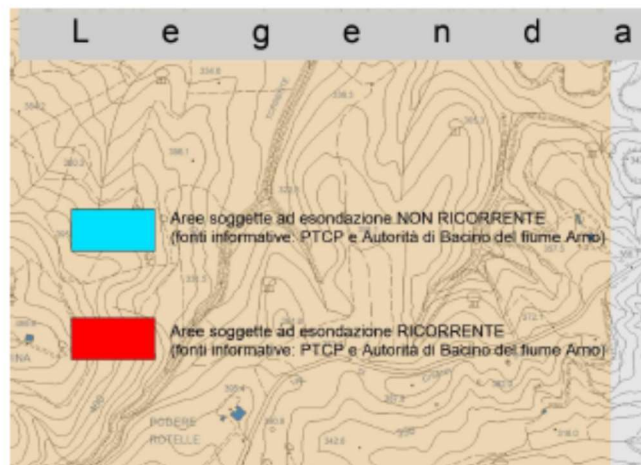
Legenda

Aree soggette ad esondazione NON RICORRENTE (fonti informative: PTCP e Autorità di Bacino del fiume Arno)

Aree soggette ad esondazione RICORRENTE (fonti informative: PTCP e Autorità di Bacino del fiume Arno)

PODERE
ROTELLE